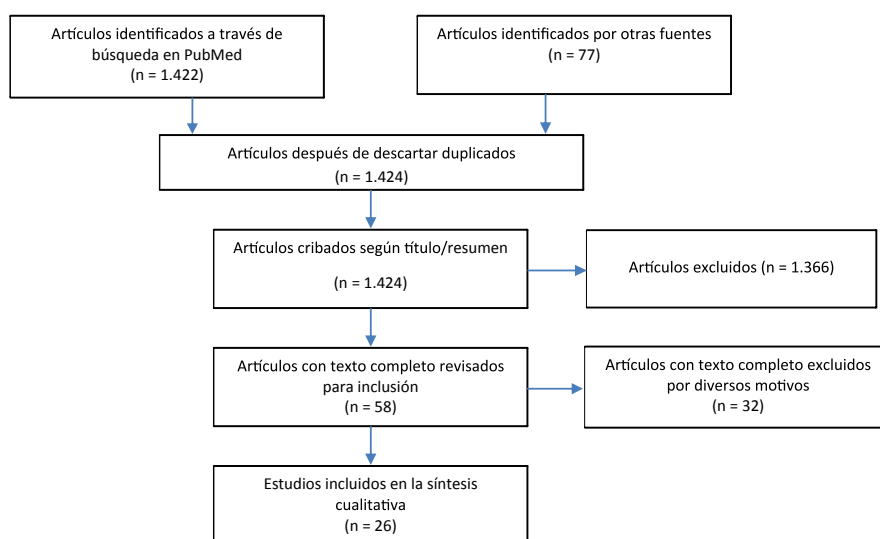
Artículos identificados a través de búsqueda en PubMed
(n = 1.422)

Artículos identificados por otras fuentes
(n = 77)

Artículos después de descartar duplicados
(n = 1.424)

Artículos cribados según título/resumen

(n = 1.424)

Artículos excluidos (n = 1.366)

Artículos con texto completo revisados para inclusión
(n = 58)

Artículos con texto completo excluidos por diversos motivos
(n = 32)

Estudios incluidos en la síntesis cualitativa
(n = 26)